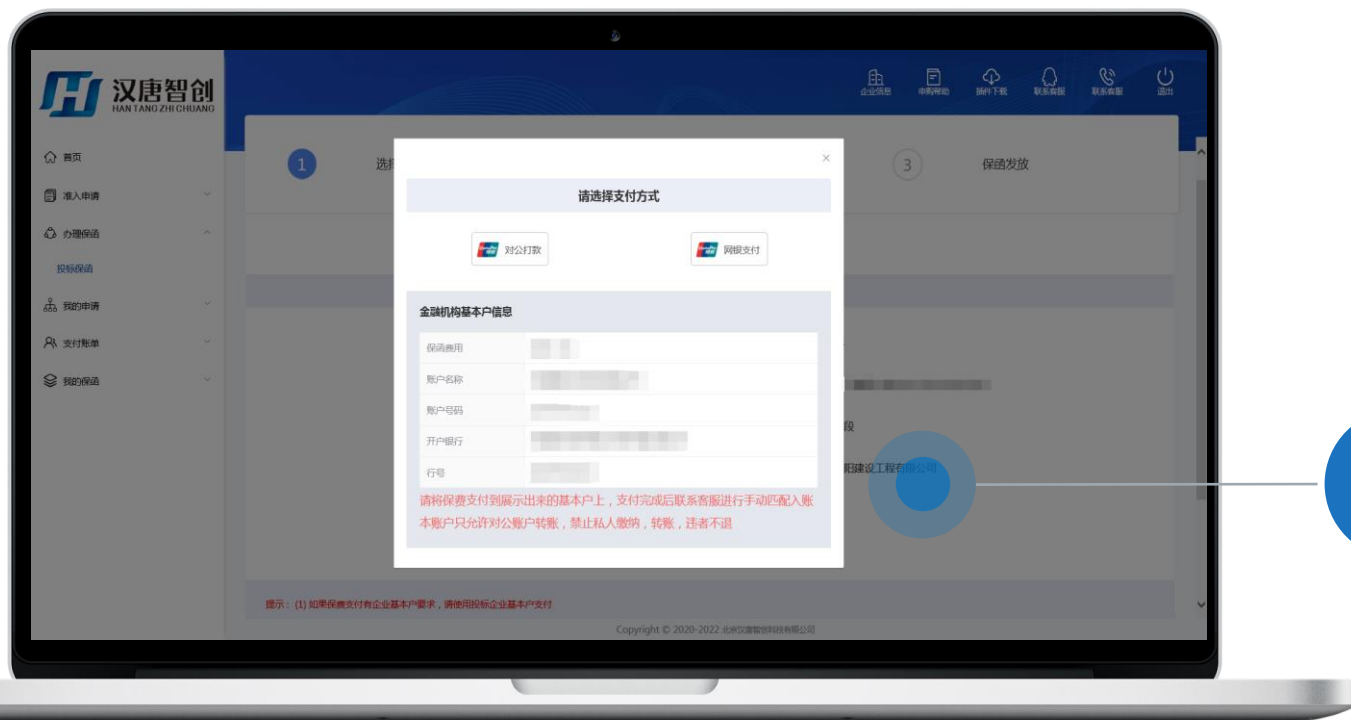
汉唐智创
HAN TANG ZHI CHUANG

企业信息 申购帮助 插件下载 联系客服 联系客服 退出

首页
准入申请
办理保函
投标保函
我的申请
支付账单
我的保函

1 选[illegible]
3 保函发放

×
请选择支付方式
对公打款
网银支付

金融机构基本户信息

| 保函费用 | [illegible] |
|---|---|
| 账户名称 | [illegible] |
| 账户号码 | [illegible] |
| 开户银行 | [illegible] |
| 行号 | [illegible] |

请将保费支付到展示出来的基本户上，支付完成后联系客服进行手动匹配入账
本账户只允许对公账户转账，禁止私人缴纳，转账，违者不退

段
阳建设工程有限公司

提示：(1) 如果保费支付有企业基本户要求，请使用投标企业基本户支付

Copyright © 2020-2022 北京汉唐智创科技有限公司